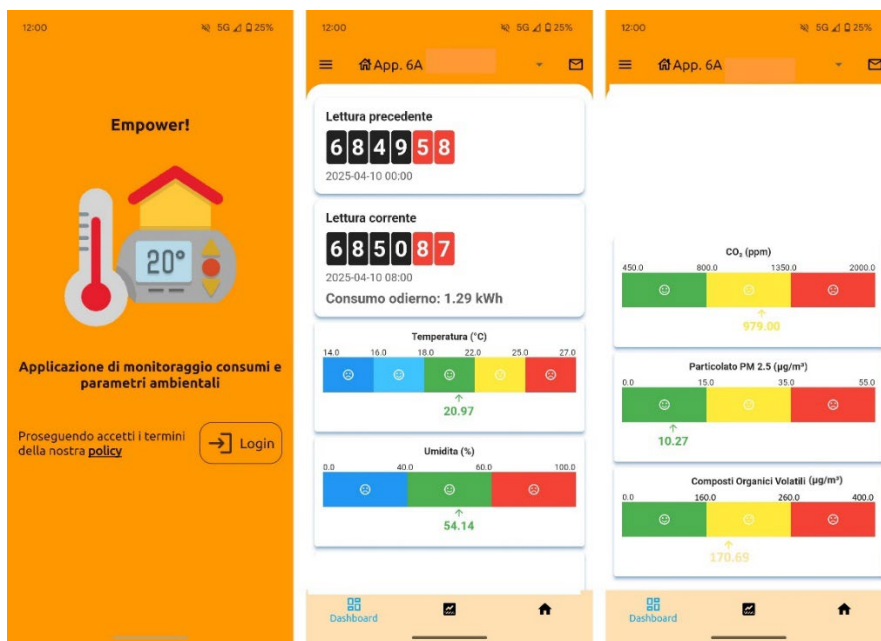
12:00 5G 25%

Empower!

20°

Applicazione di monitoraggio consumi e parametri ambientali

Proseguendo accetti i termini della nostra policy

Login

12:00 5G 25%

App. 6A

Lettura precedente

684958

2025-04-10 00:00

Lettura corrente

685087

2025-04-10 08:00

Consumo odierno: 1.29 kWh

Temperatura (°C)

14.0 16.0 18.0 22.0 25.0 27.0

20.97

Umidita (%)

0.0 40.0 60.0 100.0

54.14

Dashboard

12:00 5G 25%

App. 6A

$CO_2$ (ppm)

450.0 800.0 1350.0 2000.0

979.00

Particolato PM 2.5 (μg/m³)

0.0 15.0 35.0 55.0

10.27

Composti Organici Volatili (μg/m³)

0.0 160.0 260.0 400.0

170.69

Dashboard